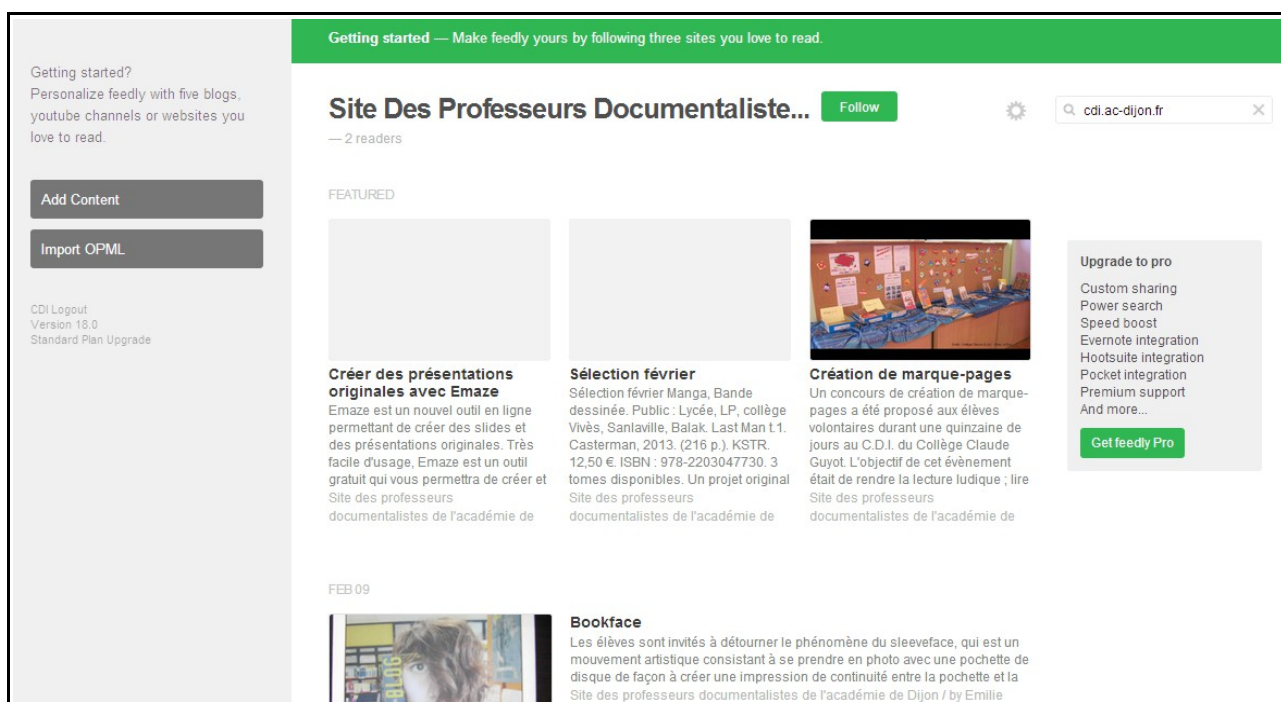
Getting started?
Personalize feedly with five blogs, youtube channels or websites you love to read.

Add Content

Import OPML

CDI Logout
Version 18.0
Standard Plan Upgrade

Getting started — Make feedly yours by following three sites you love to read.

Site Des Professeurs Documentaliste... Follow

— 2 readers

cdi.ac-dijon.fr

FEATURED

Créer des présentations originales avec Emaze
Emaze est un nouvel outil en ligne permettant de créer des slides et des présentations originales. Très facile d'usage, Emaze est un outil gratuit qui vous permettra de créer et
Site des professeurs documentalistes de l'académie de

Sélection février
Sélection février Manga, Bande dessinée. Public : Lycée, LP, collège Vivès, Sanlaville, Balak. Last Man t.1. Casterman, 2013. (216 p.). KSTR. 12,50 €. ISBN : 978-2203047730. 3 tomes disponibles. Un projet original
Site des professeurs documentalistes de l'académie de

Création de marque-pages
Un concours de création de marque-pages a été proposé aux élèves volontaires durant une quinzaine de jours au C.D.I. du Collège Claude Guyot. L'objectif de cet évènement était de rendre la lecture ludique ; lire
Site des professeurs documentalistes de l'académie de

Upgrade to pro
Custom sharing
Power search
Speed boost
Evernote integration
Hootsuite integration
Pocket integration
Premium support
And more...
Get feedly Pro

FEB 09

Bookface
Les élèves sont invités à détourner le phénomène du sleeveface, qui est un mouvement artistique consistant à se prendre en photo avec une pochette de disque de façon à créer une impression de continuité entre la pochette et la
Site des professeurs documentalistes de l'académie de Dijon / by Emilie